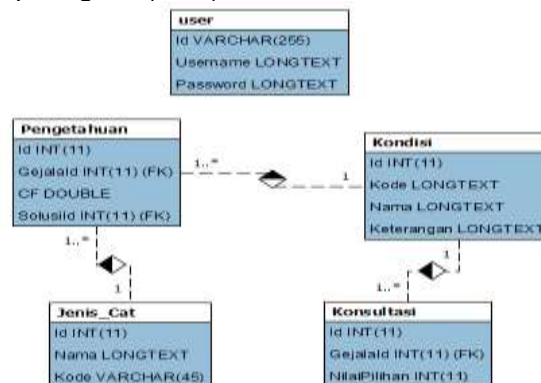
user
Id VARCHAR(255)
Username LONGTEXT
Password LONGTEXT

Pengetahuan
Id INT(11)
GejalaId INT(11) (FK)
CF DOUBLE
SolusiId INT(11) (FK)

1..*

1

Kondisi
Id INT(11)
Kode LONGTEXT
Nama LONGTEXT
Keterangan LONGTEXT

1..*

1..*

Jenis_Cat
Id INT(11)
Nama LONGTEXT
Kode VARCHAR(45)

Konsultasi
Id INT(11)
GejalaId INT(11) (FK)
NilaiPilihan INT(11)